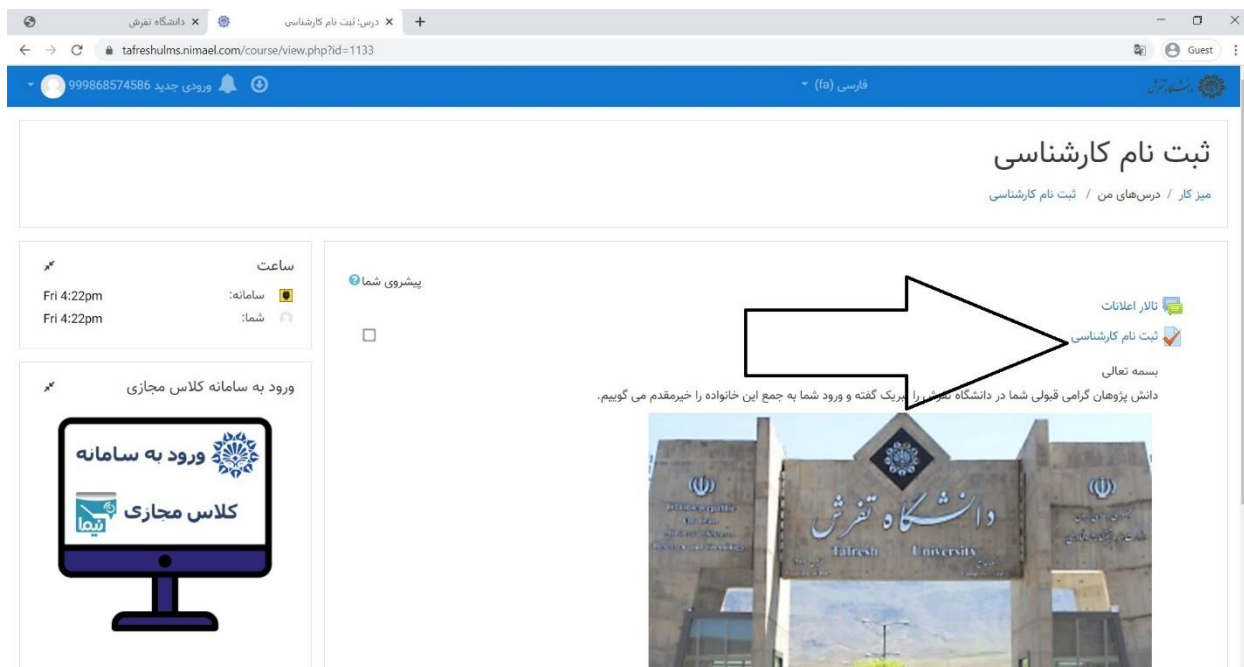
دانشگاه تفرش ×
درس: ثبت نام کارشناسی ×
+
tafreshulms.nimael.com/course/view.php?id=1133
Guest

999868574586 ورودی جدید
فارسی (fa)
دانشگاه تفرش

ثبت نام کارشناسی
میز کار / درس‌های من / ثبت نام کارشناسی

ساعت
سامانه: Fri 4:22pm
شما: Fri 4:22pm

ورود به سامانه کلاس مجازی
ورود به سامانه
کلاس مجازی
نیما

پیشروی شما

تالار اعلانات
ثبت نام کارشناسی
بسمه تعالی
دانش پژوهان گرامی قبولی شما در دانشگاه تفرش را تبریک گفته و ورود شما به جمع این خانواده را خیرمقدم می گوییم.

دانشگاه تفرش
Tafresh University